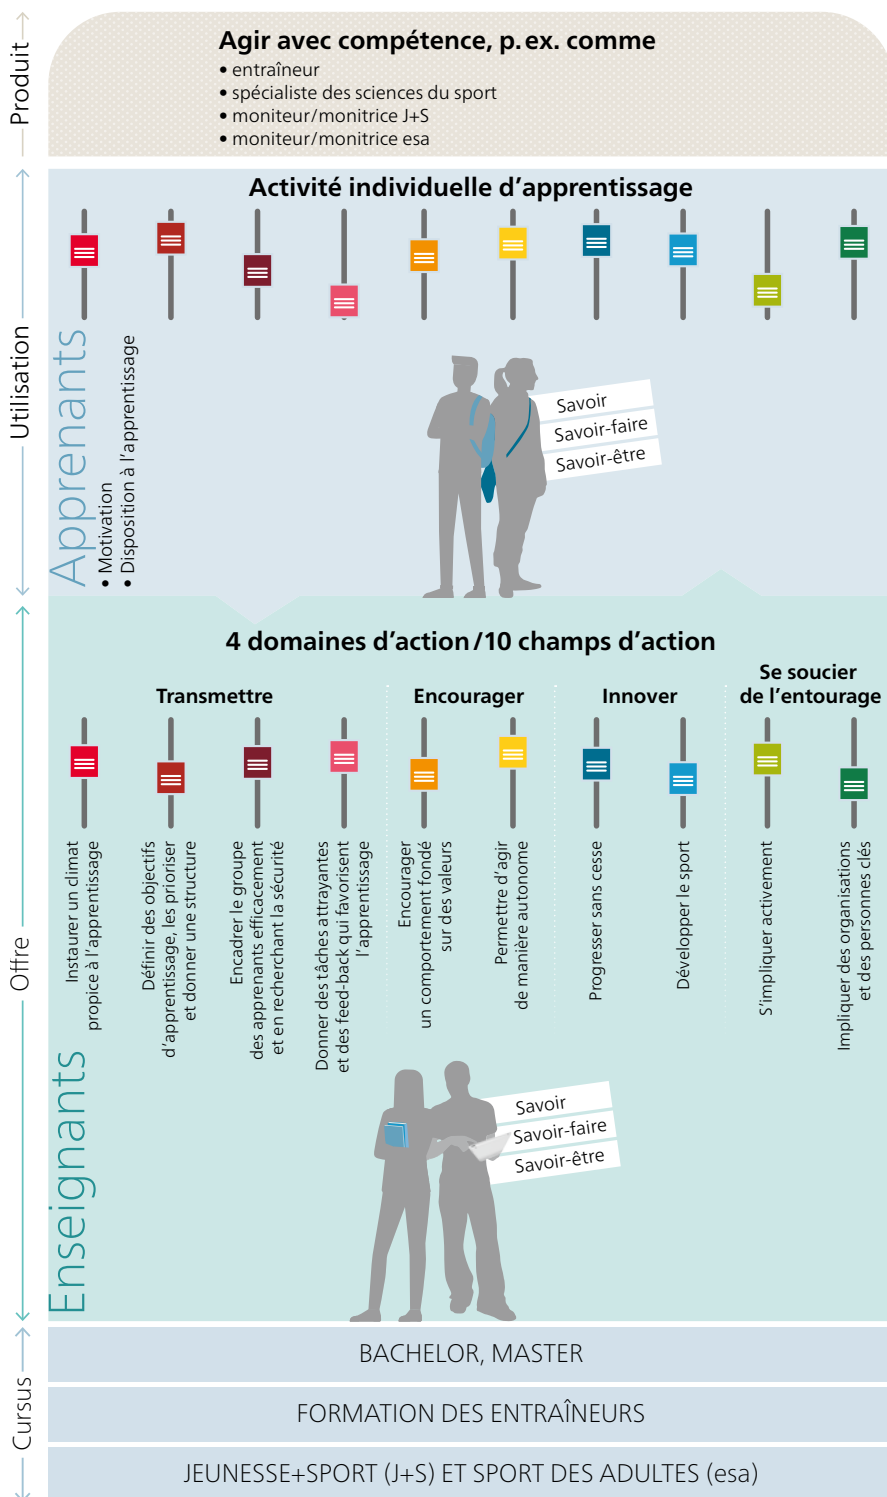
Produit

**Agir avec compétence, p. ex. comme**
• entraîneur
• spécialiste des sciences du sport
• moniteur/monitrice J+S
• moniteur/monitrice esa

Utilisation

**Activité individuelle d'apprentissage**

Apprenants
• Motivation
• Disposition à l'apprentissage

Savoir
Savoir-faire
Savoir-être

Offre

**4 domaines d'action / 10 champs d'action**

**Transmettre**

Instaurer un climat propice à l'apprentissage

Définir des objectifs d'apprentissage, les prioriser et donner une structure

Encadrer le groupe des apprenants efficacement et en recherchant la sécurité

Donner des tâches attrayantes et des feed-back qui favorisent l'apprentissage

**Encourager**

Encourager un comportement fondé sur des valeurs

Permettre d'agir de manière autonome

**Innover**

Progresser sans cesse

Développer le sport

**Se soucier de l'entourage**

S'impliquer activement

Impliquer des organisations et des personnes clés

Enseignants

Savoir
Savoir-faire
Savoir-être

Cursus

BACHELOR, MASTER

FORMATION DES ENTRAÎNEURS

JEUNESSE+SPORT (J+S) ET SPORT DES ADULTES (esa)